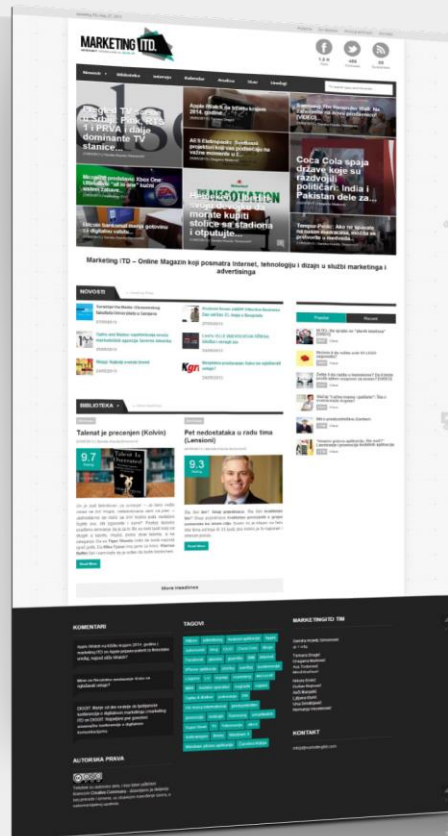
MARKETING ITD.

Marketing ITD – Online Magazin koji posmatra Internet, tehnologiju i dizajn u službi marketinga i advertisinga

NOVOSTI

BIBLIOTEKA

Talenat je precenjen (Kolvin)

Pet nedostataka u radu tima (Lensioni)

9.7

9.3

KOMENTARI

TAGOVI

MARKETINGITD TIM

AUTORSKA PRAVA

KONTAKT

Coca Cola spaja države koje su razdvojili političari: India i Pakistan dele za...

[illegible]